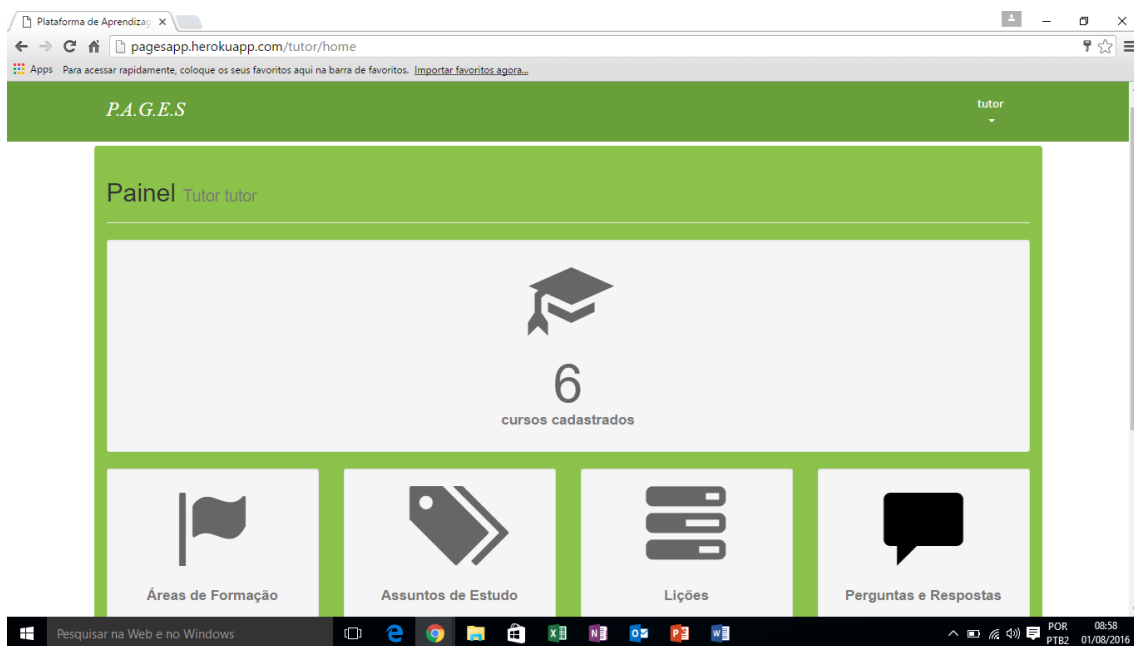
Plataforma de Aprendiza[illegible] ×

pagesapp.herokuapp.com/tutor/home

Apps Para acessar rapidamente, coloque os seus favoritos aqui na barra de favoritos. Importar favoritos agora...

P.A.G.E.S

tutor

Painel Tutor tutor

6
cursos cadastrados

Áreas de Formação

Assuntos de Estudo

Lições

Perguntas e Respostas

Pesquisar na Web e no Windows

POR PTB2 08:58 01/08/2016